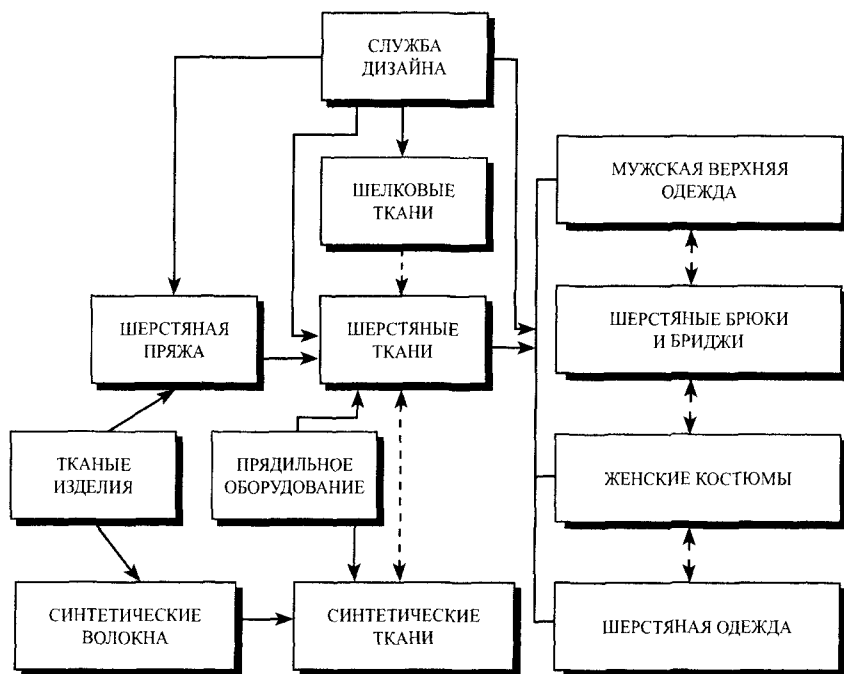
СЛУЖБА ДИЗАЙНА

ШЕЛКОВЫЕ ТКАНИ

МУЖСКАЯ ВЕРХНЯЯ ОДЕЖДА

ШЕРСТЯНАЯ ПРЯЖА

ШЕРСТЯНЫЕ ТКАНИ

ШЕРСТЯНЫЕ БРЮКИ И БРИДЖИ

ТКАНЫЕ ИЗДЕЛИЯ

ПРЯДИЛЬНОЕ ОБОРУДОВАНИЕ

ЖЕНСКИЕ КОСТЮМЫ

СИНТЕТИЧЕСКИЕ ВОЛОКНА

СИНТЕТИЧЕСКИЕ ТКАНИ

ШЕРСТЯНАЯ ОДЕЖДА